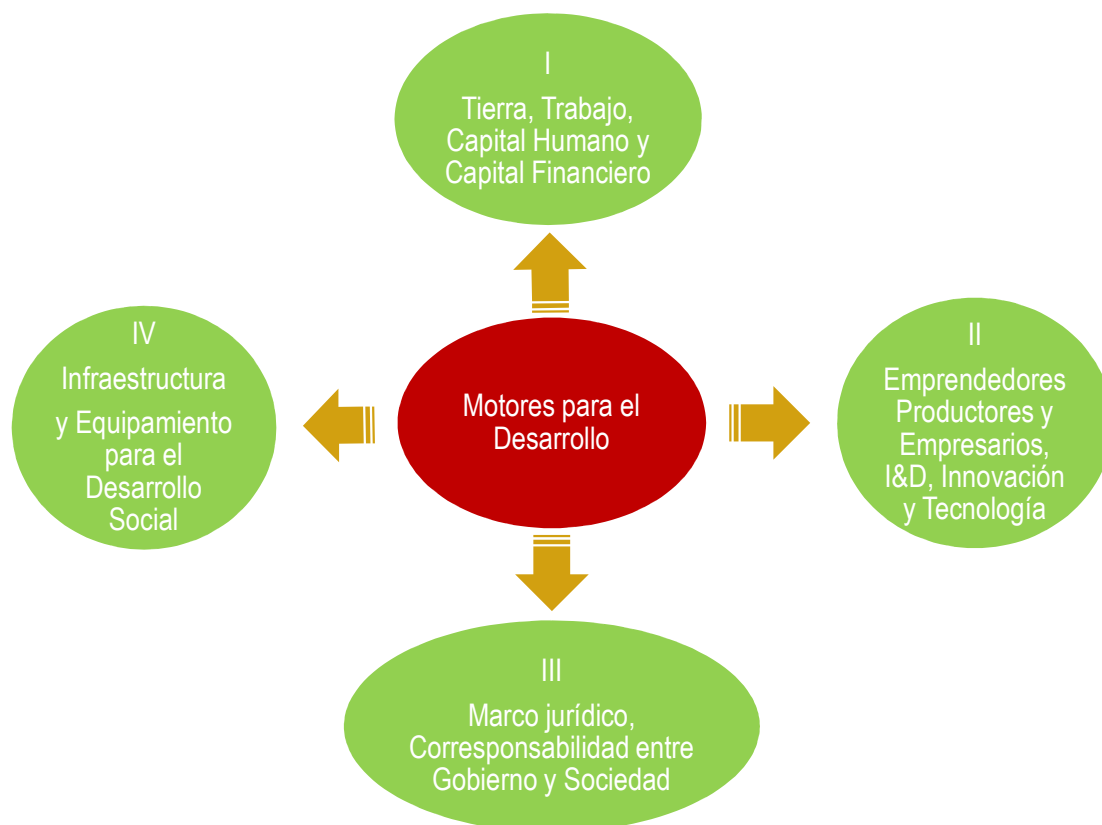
I
Tierra, Trabajo, Capital Humano y Capital Financiero

IV
Infraestructura
y Equipamiento para el Desarrollo Social

Motores para el Desarrollo

II
Emprendedores Productores y Empresarios, I&D, Innovación y Tecnología

III
Marco jurídico, Corresponsabilidad entre Gobierno y Sociedad